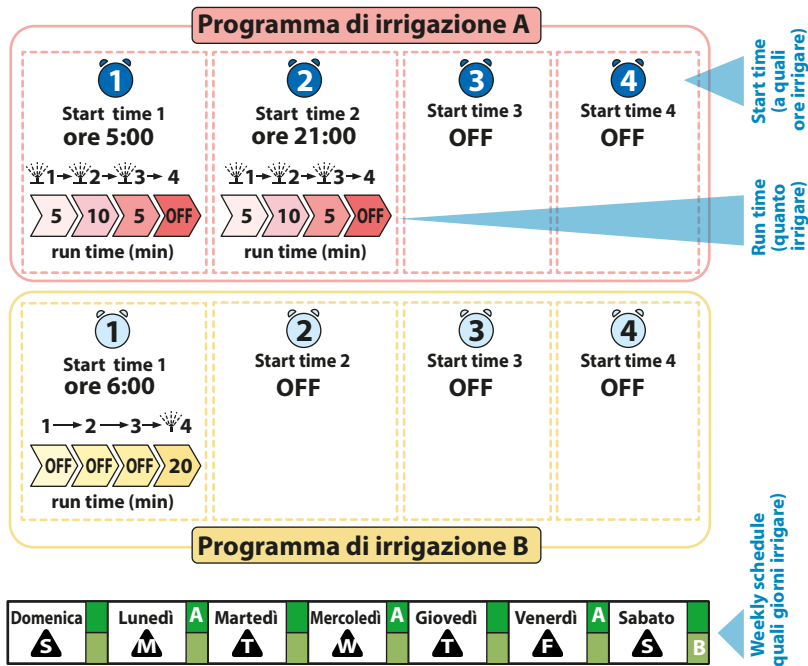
Programma di irrigazione A

1
Start time 1
ore 5:00
1 → 2 → 3 → 4
5 | 10 | 5 | OFF
run time (min)

2
Start time 2
ore 21:00
1 → 2 → 3 → 4
5 | 10 | 5 | OFF
run time (min)

3
Start time 3
OFF

4
Start time 4
OFF

Start time (a quali ore irrigare)

Run time (quanto irrigare)

1
Start time 1
ore 6:00
1 → 2 → 3 → 4
OFF | OFF | OFF | 20
run time (min)

2
Start time 2
OFF

3
Start time 3
OFF

4
Start time 4
OFF

Programma di irrigazione B

| Domenica S | | Lunedì M | A | Martedì T | | Mercoledì W | A | Giovedì T | | Venerdì F | A | Sabato S | B |

Weekly schedule quali giorni irrigare)